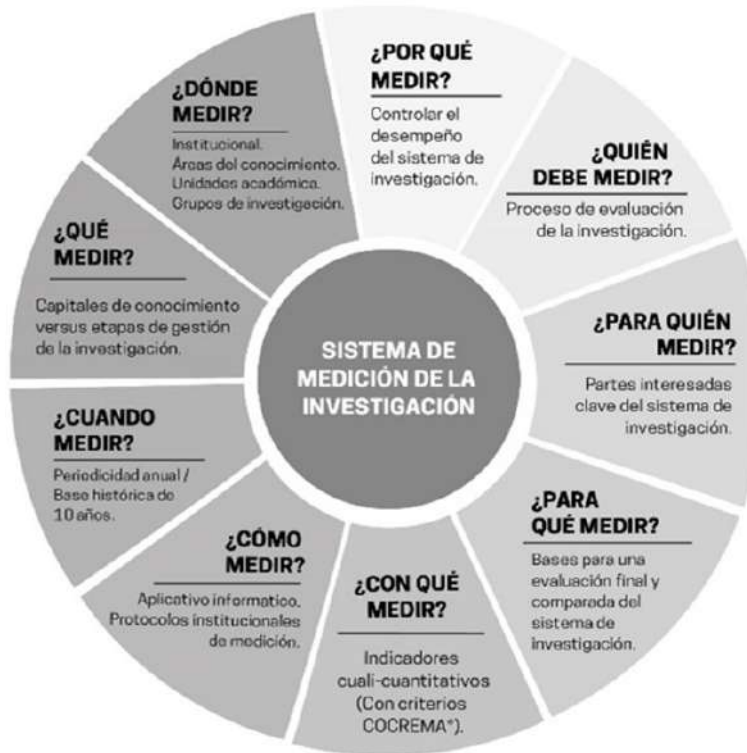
¿POR QUÉ MEDIR?
Controlar el desempeño del sistema de investigación.

¿QUIÉN DEBE MEDIR?
Proceso de evaluación de la investigación.

¿PARA QUIÉN MEDIR?
Partes interesadas clave del sistema de investigación.

¿PARA QUÉ MEDIR?
Bases para una evaluación final y comparada del sistema de investigación.

¿CON QUÉ MEDIR?
Indicadores cuali-cuantitativos (Con criterios COCREMA*).

¿CÓMO MEDIR?
Aplicativo informatico. Protocolos institucionales de medición.

¿CUANDO MEDIR?
Periodicidad anual / Base histórica de 10 años.

¿QUÉ MEDIR?
Capitales de conocimiento versus etapas de gestión de la investigación.

¿DÓNDE MEDIR?
Institucional. Áreas del conocimiento. Unidades académica. Grupos de investigación.

SISTEMA DE MEDICIÓN DE LA INVESTIGACIÓN